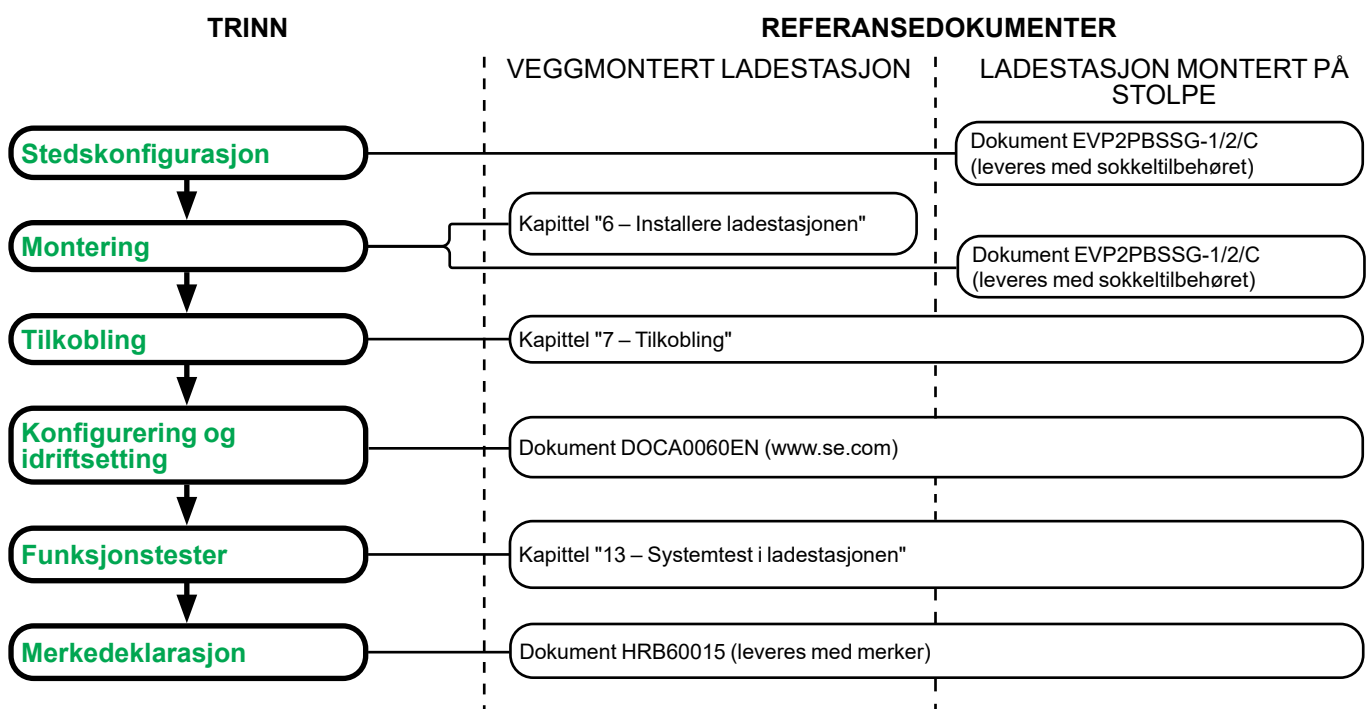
TRINN

REFERANSEDOKUMENTER

VEGGMONTERT LADESTASJON

LADESTASJON MONTERT PÅ STOLPE

Stedskonfigurasjon

Dokument EVP2PBSSG-1/2/C (leveres med sokkeltilbehøret)

Montering

Kapittel "6 – Installere ladestasjonen"

Dokument EVP2PBSSG-1/2/C (leveres med sokkeltilbehøret)

Tilkobling

Kapittel "7 – Tilkobling"

Konfigurering og idriftsetting

Dokument DOCA0060EN (www.se.com)

Funksjonstester

Kapittel "13 – Systemtest i ladestasjonen"

Merkedeklarasjon

Dokument HRB60015 (leveres med merker)